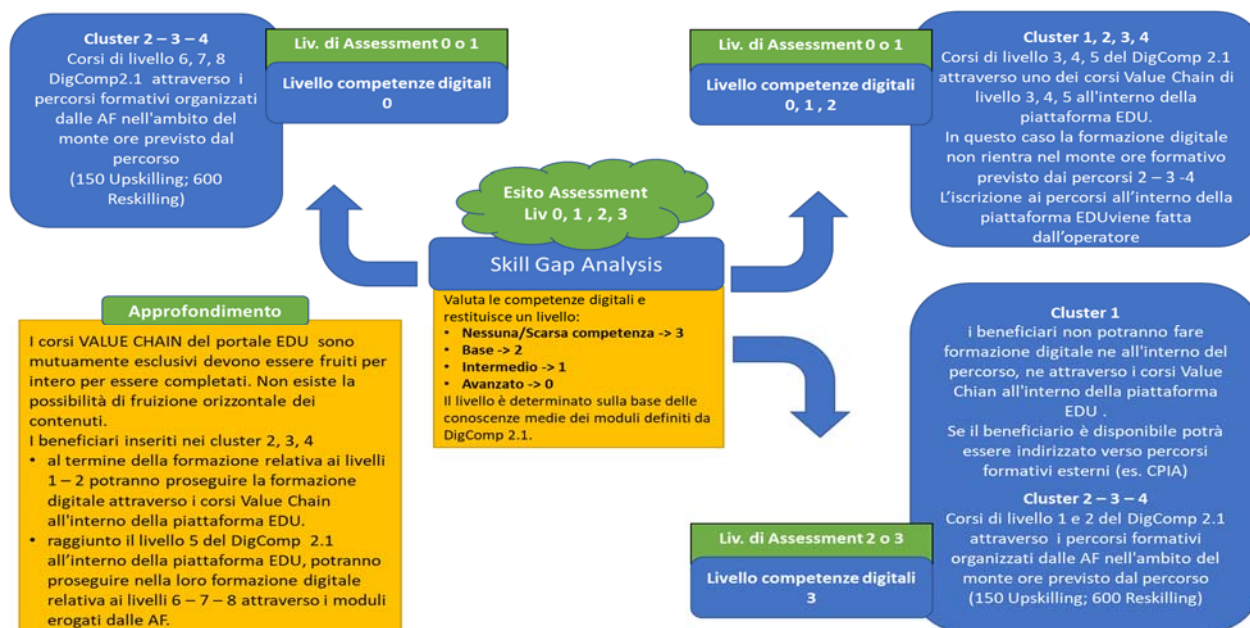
Cluster 2 – 3 – 4
Corsi di livello 6, 7, 8 DigComp2.1 attraverso i percorsi formativi organizzati dalle AF nell'ambito del monte ore previsto dal percorso
(150 Upskilling; 600 Reskilling)

Liv. di Assessment 0 o 1

Livello competenze digitali
0

Liv. di Assessment 0 o 1

Livello competenze digitali
0, 1 , 2

Cluster 1, 2, 3, 4
Corsi di livello 3, 4, 5 del DigComp 2.1 attraverso uno dei corsi Value Chain di livello 3, 4, 5 all'interno della piattaforma EDU.
In questo caso la formazione digitale non rientra nel monte ore formativo previsto dai percorsi 2 – 3 -4
L'iscrizione ai percorsi all'interno della piattaforma EDUviene fatta dall'operatore

Esito Assessment
Liv 0, 1 , 2, 3

Skill Gap Analysis

Valuta le competenze digitali e restituisce un livello:
• Nessuna/Scarsa competenza -> 3
• Base -> 2
• Intermedio -> 1
• Avanzato -> 0
Il livello è determinato sulla base delle conoscenze medie dei moduli definiti da DigComp 2.1.

Approfondimento

I corsi VALUE CHAIN del portale EDU sono mutuamente esclusivi devono essere fruiti per intero per essere completati. Non esiste la possibilità di fruizione orizzontale dei contenuti.
I beneficiari inseriti nei cluster 2, 3, 4
• al termine della formazione relativa ai livelli 1 – 2 potranno proseguire la formazione digitale attraverso i corsi Value Chain all'interno della piattaforma EDU.
• raggiunto il livello 5 del DigComp 2.1 all'interno della piattaforma EDU, potranno proseguire nella loro formazione digitale relativa ai livelli 6 – 7 – 8 attraverso i moduli erogati dalle AF.

Cluster 1
i beneficiari non potranno fare formazione digitale ne all'interno del percorso, ne attraverso i corsi Value Chian all'interno della piattaforma EDU .
Se il beneficiario è disponibile potrà essere indirizzato verso percorsi formativi esterni (es. CPIA)

Cluster 2 – 3 – 4
Corsi di livello 1 e 2 del DigComp 2.1 attraverso i percorsi formativi organizzati dalle AF nell'ambito del monte ore previsto dal percorso
(150 Upskilling; 600 Reskilling)

Liv. di Assessment 2 o 3

Livello competenze digitali
3